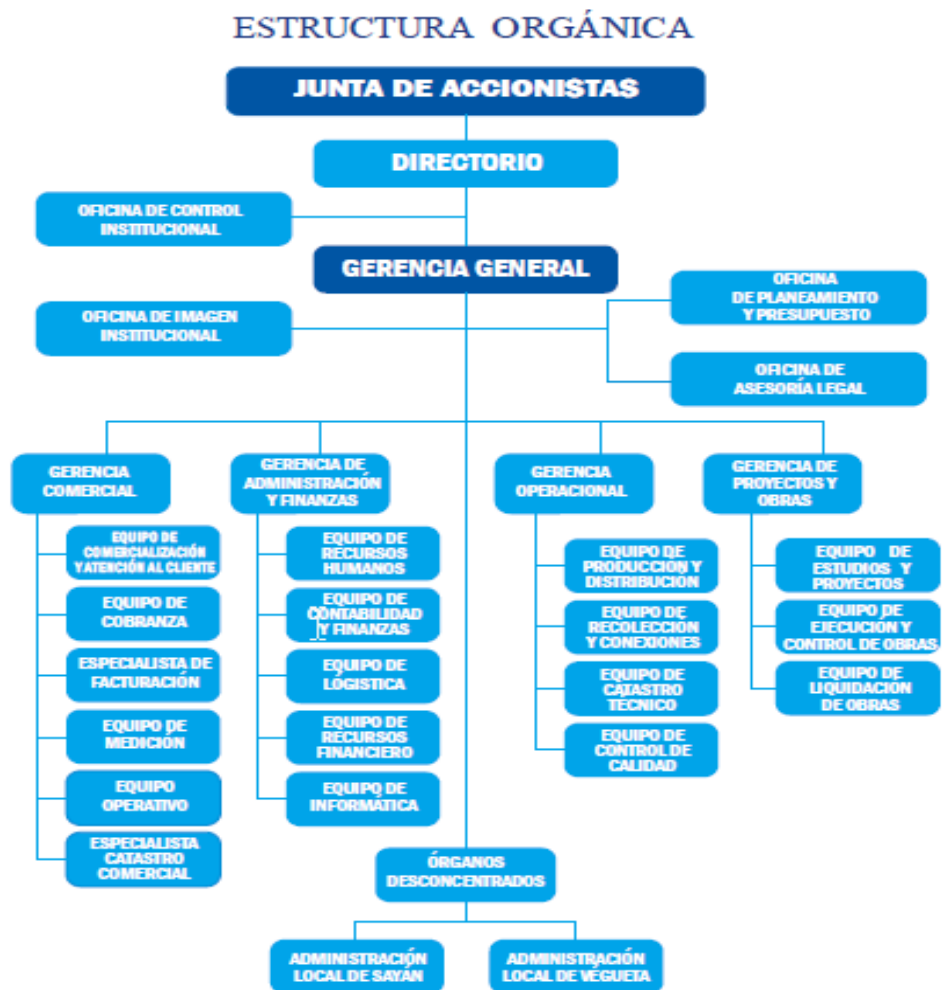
ESTRUCTURA ORGÁNICA

JUNTA DE ACCIONISTAS

DIRECTORIO

OFICINA DE CONTROL INSTITUCIONAL

GERENCIA GENERAL

OFICINA DE IMAGEN INSTITUCIONAL

OFICINA DE PLANEAMIENTO Y PRESUPUESTO

OFICINA DE ASESORÍA LEGAL

GERENCIA COMERCIAL

EQUIPO DE COMERCIALIZACIÓN Y ATENCIÓN AL CLIENTE

EQUIPO DE COBRANZA

ESPECIALISTA DE FACTURACIÓN

EQUIPO DE MEDICIÓN

EQUIPO OPERATIVO

ESPECIALISTA CATASTRO COMERCIAL

GERENCIA DE ADMINISTRACIÓN Y FINANZAS

EQUIPO DE RECURSOS HUMANOS

EQUIPO DE CONTABILIDAD Y FINANZAS

EQUIPO DE LOGÍSTICA

EQUIPO DE RECURSOS FINANCIERO

EQUIPO DE INFORMÁTICA

GERENCIA OPERACIONAL

EQUIPO DE PRODUCCIÓN Y DISTRIBUCIÓN

EQUIPO DE RECOLECCIÓN Y CONEXIONES

EQUIPO DE CATASTRO TÉCNICO

EQUIPO DE CONTROL DE CALIDAD

GERENCIA DE PROYECTOS Y OBRAS

EQUIPO DE ESTUDIOS Y PROYECTOS

EQUIPO DE EJECUCIÓN Y CONTROL DE OBRAS

EQUIPO DE LIQUIDACIÓN DE OBRAS

ÓRGANOS DESCONCENTRADOS

ADMINISTRACIÓN LOCAL DE SAYÁN

ADMINISTRACIÓN LOCAL DE VEGUETA